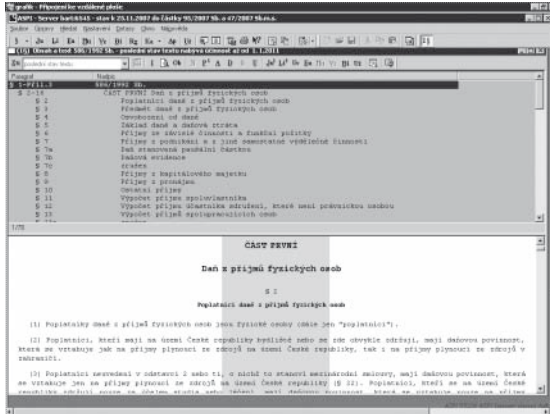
ASPI - Server barl/6545 - stav k 25.11.2007 do částky 95/2007 Sb. a 47/2007 Sb.m.s.

Soubor Úpravy Hledat Zobrazení Dotazy Okno Nápověda

(15) Obsah a text 586/1992 Sb. - poslední stav textu nabývá účinnost až od 1.1.2011

Paragraf | Nadpis
586/1992 Sb.
§ 1-38 | ČÁST PRVNÍ Daň z příjmů fyzických osob
§ 2 | Poplatníci daně z příjmů fyzických osob
§ 3 | Předmět daně z příjmů fyzických osob
§ 4 | Osvobození od daně
§ 5 | Základ daně a daňová ztráta
§ 6 | Příjmy ze závislé činnosti a funkční požitky
§ 7 | Příjmy z podnikání a z jiné samostatné výdělečné činnosti
§ 7a | Daň stanovená paušální částkou
§ 7b | Daňová evidence
§ 7c | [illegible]
§ 8 | Příjmy z kapitálového majetku
§ 9 | Příjmy z pronájmu
§ 10 | Ostatní příjmy
§ 11 | Výpočet příjmu spoluvlastníka
§ 12 | Výpočet příjmu účastníka sdružení, které není právnickou osobou
§ 13 | Výpočet příjmů spolupracujících osob

ČÁST PRVNÍ

Daň z příjmů fyzických osob

§ 2

Poplatníci daně z příjmů fyzických osob

(1) Poplatníky daně z příjmů fyzických osob jsou fyzické osoby (dále jen "poplatníci").

(2) Poplatníci, kteří mají na území České republiky bydliště nebo se zde obvykle zdržují, mají daňovou povinnost, která se vztahuje jak na příjmy plynoucí ze zdrojů na území České republiky, tak i na příjmy plynoucí ze zdrojů v zahraničí.

(3) Poplatníci neuvedení v odstavci 2 nebo ti, o nichž to stanoví mezinárodní smlouvy, mají daňovou povinnost, která se vztahuje jen na příjmy plynoucí ze zdrojů na území České republiky (§ 22). Poplatníci, kteří se na území České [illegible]